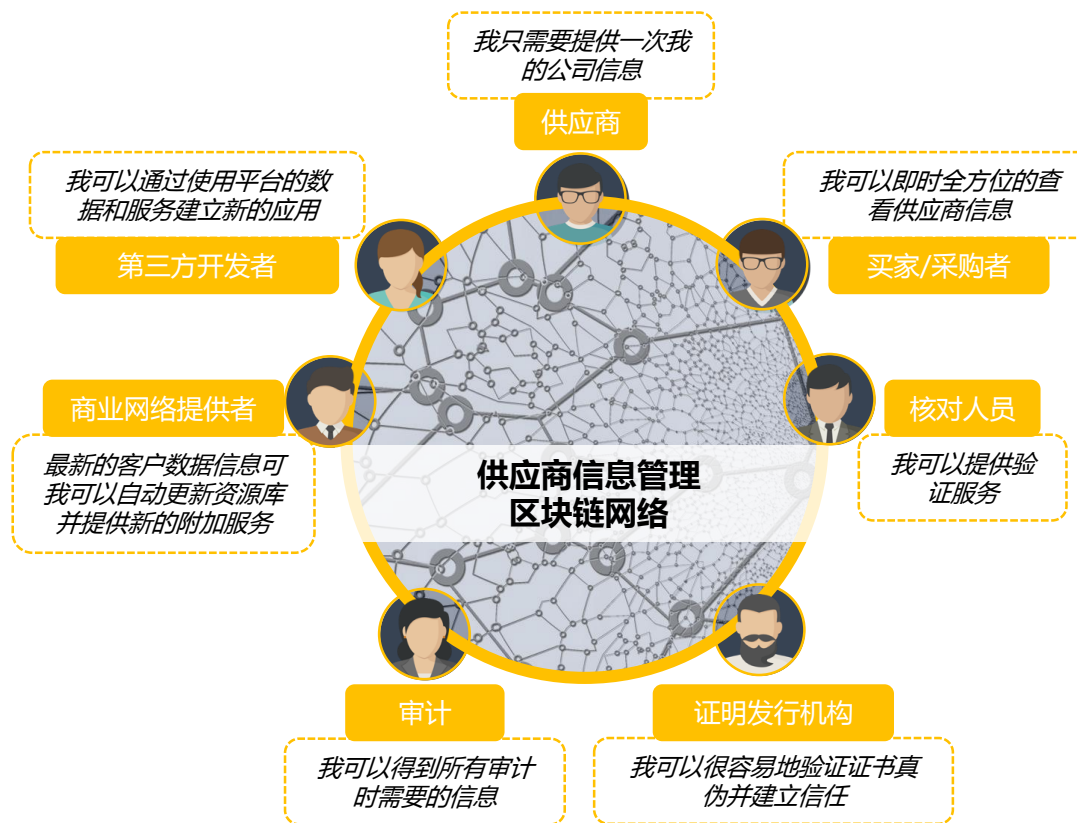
我只需要提供一次我的公司信息

供应商

我可以通过使用平台的数据和服务建立新的应用

第三方开发者

我可以即时全方位的查看供应商信息

买家/采购者

商业网络提供者

最新的客户数据信息可我可以自动更新资源库并提供新的附加服务

核对人员

我可以提供验证服务

供应商信息管理
区块链网络

审计

我可以得到所有审计时需要的信息

证明发行机构

我可以很容易地验证证书真伪并建立信任